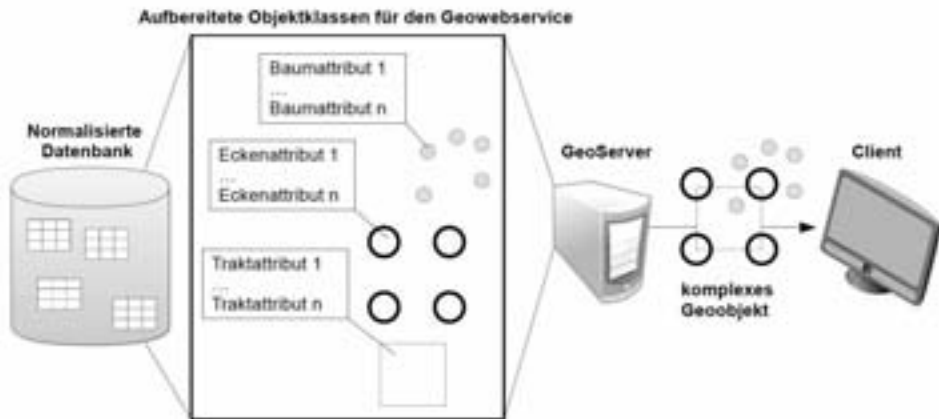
Aufbereitete Objektklassen für den Geowebservice

Normalisierte Datenbank

Baumattribut 1
...
Baumattribut n

Eckenattribut 1
...
Eckenattribut n

Traktattribut 1
...
Traktattribut n

GeoServer

Client

komplexes Geoobjekt